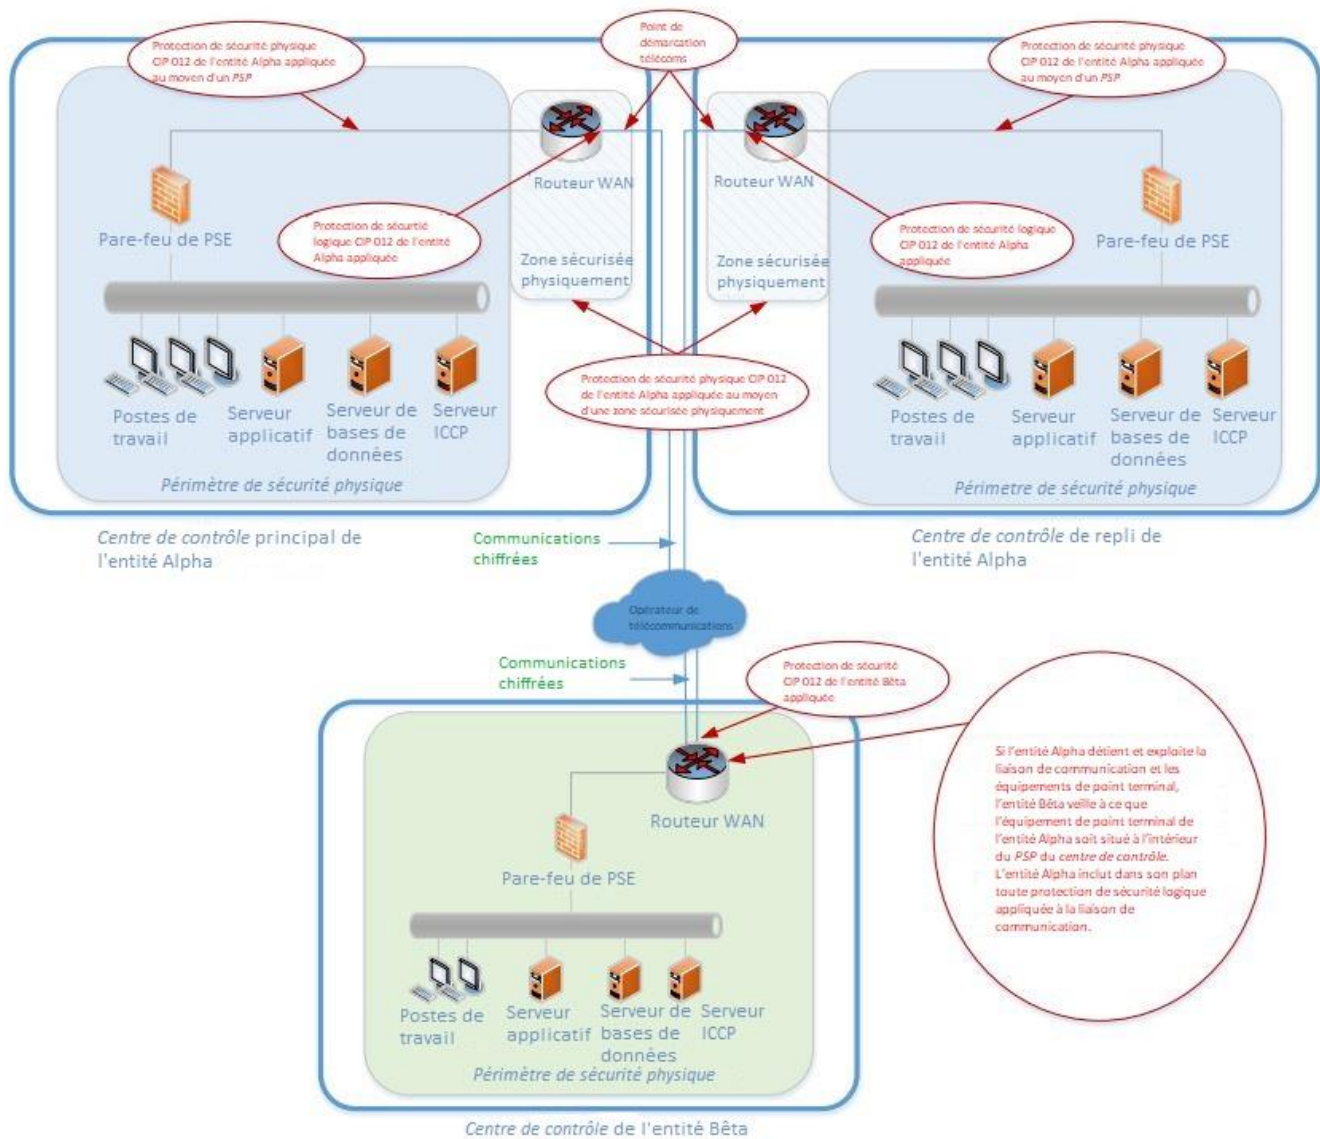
Protection de sécurité physique CIP 012 de l'entité Alpha appliquée au moyen d'un PSP

Point de démarcation télécoms

Protection de sécurité physique CIP 012 de l'entité Alpha appliquée au moyen d'un PSP

Routeur WAN

Routeur WAN

Pare-feu de PSE

Protection de sécurité logique CIP 012 de l'entité Alpha appliquée

Zone sécurisée physiquement

Zone sécurisée physiquement

Protection de sécurité logique CIP 012 de l'entité Alpha appliquée

Pare-feu de PSE

Postes de travail

Serveur applicatif

Serveur de bases de données

Serveur ICCP

Protection de sécurité physique CIP 012 de l'entité Alpha appliquée au moyen d'une zone sécurisée physiquement

Postes de travail

Serveur applicatif

Serveur de bases de données

Serveur ICCP

Périmètre de sécurité physique

Périmetre de sécurité physique

Centre de contrôle principal de l'entité Alpha

Communications chiffrées

Centre de contrôle de repli de l'entité Alpha

Opérateur de télécommunications

Communications chiffrées

Protection de sécurité CIP 012 de l'entité Bêta appliquée

Si l'entité Alpha détient et exploite la liaison de communication et les équipements de point terminal, l'entité Bêta veille à ce que l'équipement de point terminal de l'entité Alpha soit situé à l'intérieur du PSP du centre de contrôle. L'entité Alpha inclut dans son plan toute protection de sécurité logique appliquée à la liaison de communication.

Routeur WAN

Pare-feu de PSE

Postes de travail

Serveur applicatif

Serveur de bases de données

Serveur ICCP

Périmètre de sécurité physique

Centre de contrôle de l'entité Bêta